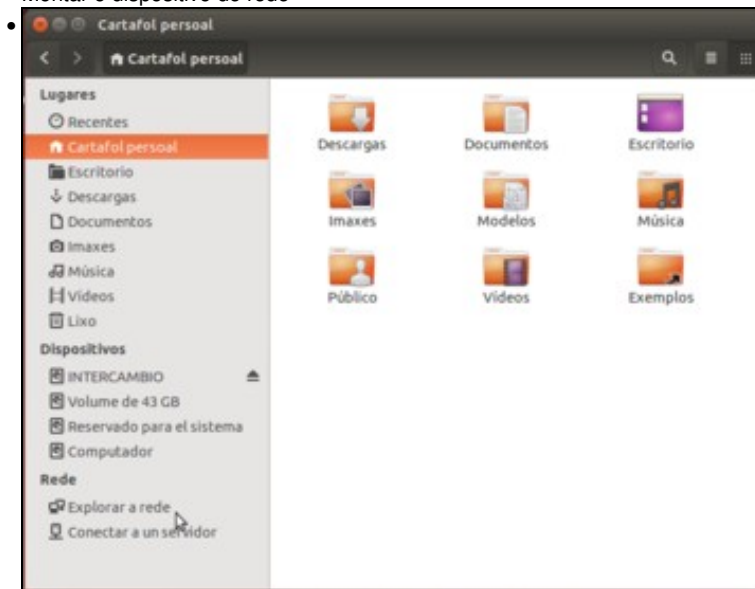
Montar o dispositivo de rede

Cartafol persoal

Cartafol persoal

Lugares
Recentes
Cartafol persoal
Escritorio
Descargas
Documentos
Imaxes
Música
Vídeos
Lixo
Dispositivos
INTERCAMBIO
Volume de 43 GB
Reservado para el sistema
Computador
Rede
Explorar a rede
Conectar a un servidor

Descargas
Documentos
Escritorio
Imaxes
Modelos
Música
Público
Vídeos
Exemplos